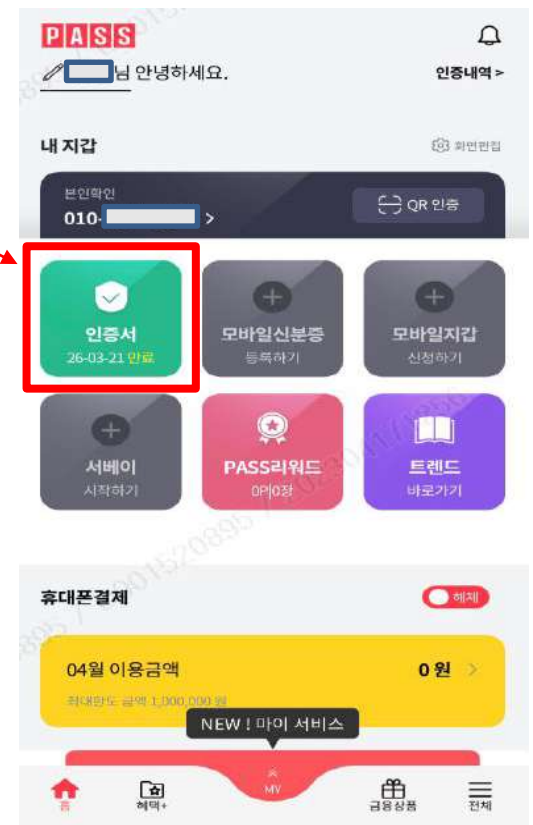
PASS

님 안녕하세요.

인증내역 >

내 지갑

화면편집

본인확인

010- >

QR 인증

인증서

26-03-21 만료

모바일신분증

등록하기

모바일지갑

신청하기

서베이

시작하기

PASS리워드

0P|0장

트렌드

바로가기

휴대폰결제

해제

04월 이용금액

0 원 >

최대한도 금액 1,000,000 원

NEW ! 마이 서비스

홈

혜택+

MY

금융상품

전체